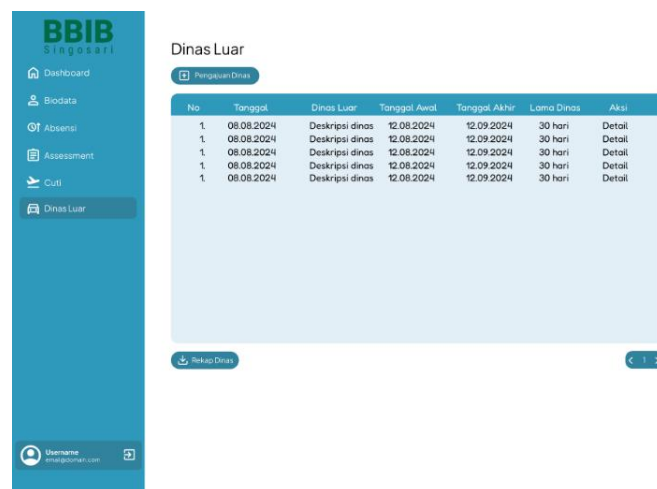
BBIB
Singosari

Dashboard
Biodata
Absensi
Assessment
Cuti
Dinas Luar

Username
email@domain.com

Dinas Luar

Pengajuan Dinas

| No | Tanggal | Dinas Luar | Tanggal Awal | Tanggal Akhir | Lama Dinas | Aksi |
|---|---|---|---|---|---|---|
| 1. | 08.08.2024 | Deskripsi dinas | 12.08.2024 | 12.09.2024 | 30 hari | Detail |
| 1. | 08.08.2024 | Deskripsi dinas | 12.08.2024 | 12.09.2024 | 30 hari | Detail |
| 1. | 08.08.2024 | Deskripsi dinas | 12.08.2024 | 12.09.2024 | 30 hari | Detail |
| 1. | 08.08.2024 | Deskripsi dinas | 12.08.2024 | 12.09.2024 | 30 hari | Detail |
| 1. | 08.08.2024 | Deskripsi dinas | 12.08.2024 | 12.09.2024 | 30 hari | Detail |

Rekap Dinas

< 1